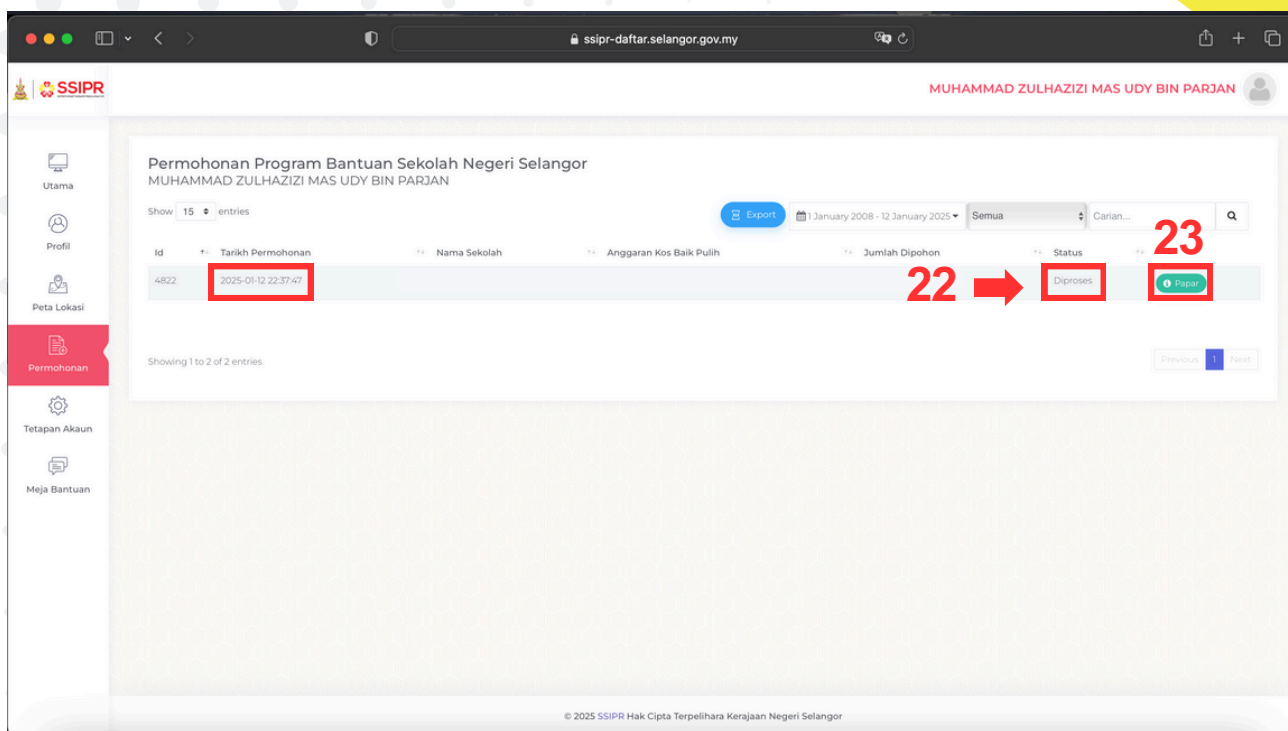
ssipr-daftar.selangor.gov.my

SSIPR

MUHAMMAD ZULHAZIZI MAS UDY BIN PARJAN

Utama
Profil
Peta Lokasi
Permohonan
Tetapan Akaun
Meja Bantuan

Permohonan Program Bantuan Sekolah Negeri Selangor
MUHAMMAD ZULHAZIZI MAS UDY BIN PARJAN

Show 15 entries

Export | 1 January 2008 - 12 January 2025 | Semua | Carian...

| Id | Tarikh Permohonan | Nama Sekolah | Anggaran Kos Baik Pulih | Jumlah Dipohon | Status | |
|---|---|---|---|---|---|---|
| 4822 | 2025-01-12 22:37:47 | | | | Diproses | Papar |

22

23

Showing 1 to 2 of 2 entries

Previous 1 Next

© 2025 SSIPR Hak Cipta Terpelihara Kerajaan Negeri Selangor